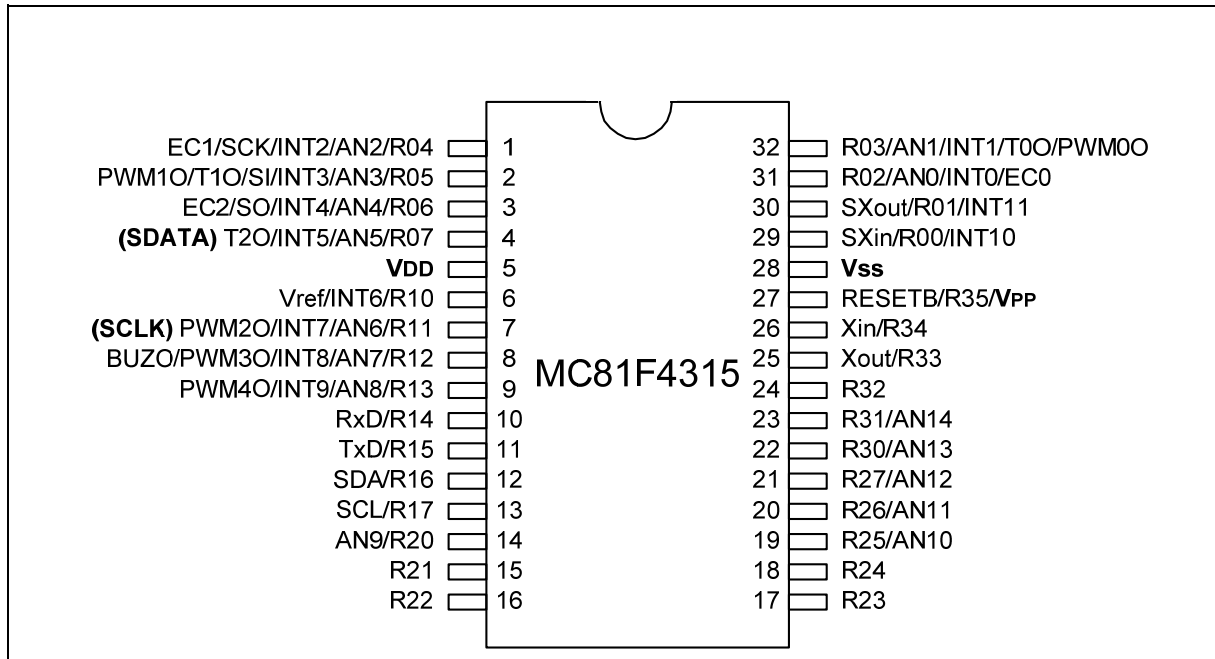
EC1/SCK/INT2/AN2/R04 1
PWM1O/T1O/SI/INT3/AN3/R05 2
EC2/SO/INT4/AN4/R06 3
(SDATA) T2O/INT5/AN5/R07 4
VDD 5
Vref/INT6/R10 6
(SCLK) PWM2O/INT7/AN6/R11 7
BUZO/PWM3O/INT8/AN7/R12 8
PWM4O/INT9/AN8/R13 9
RxD/R14 10
TxD/R15 11
SDA/R16 12
SCL/R17 13
AN9/R20 14
R21 15
R22 16

MC81F4315

32 R03/AN1/INT1/T0O/PWM0O
31 R02/AN0/INT0/EC0
30 SXout/R01/INT11
29 SXin/R00/INT10
28 Vss
27 RESETB/R35/VPP
26 Xin/R34
25 Xout/R33
24 R32
23 R31/AN14
22 R30/AN13
21 R27/AN12
20 R26/AN11
19 R25/AN10
18 R24
17 R23